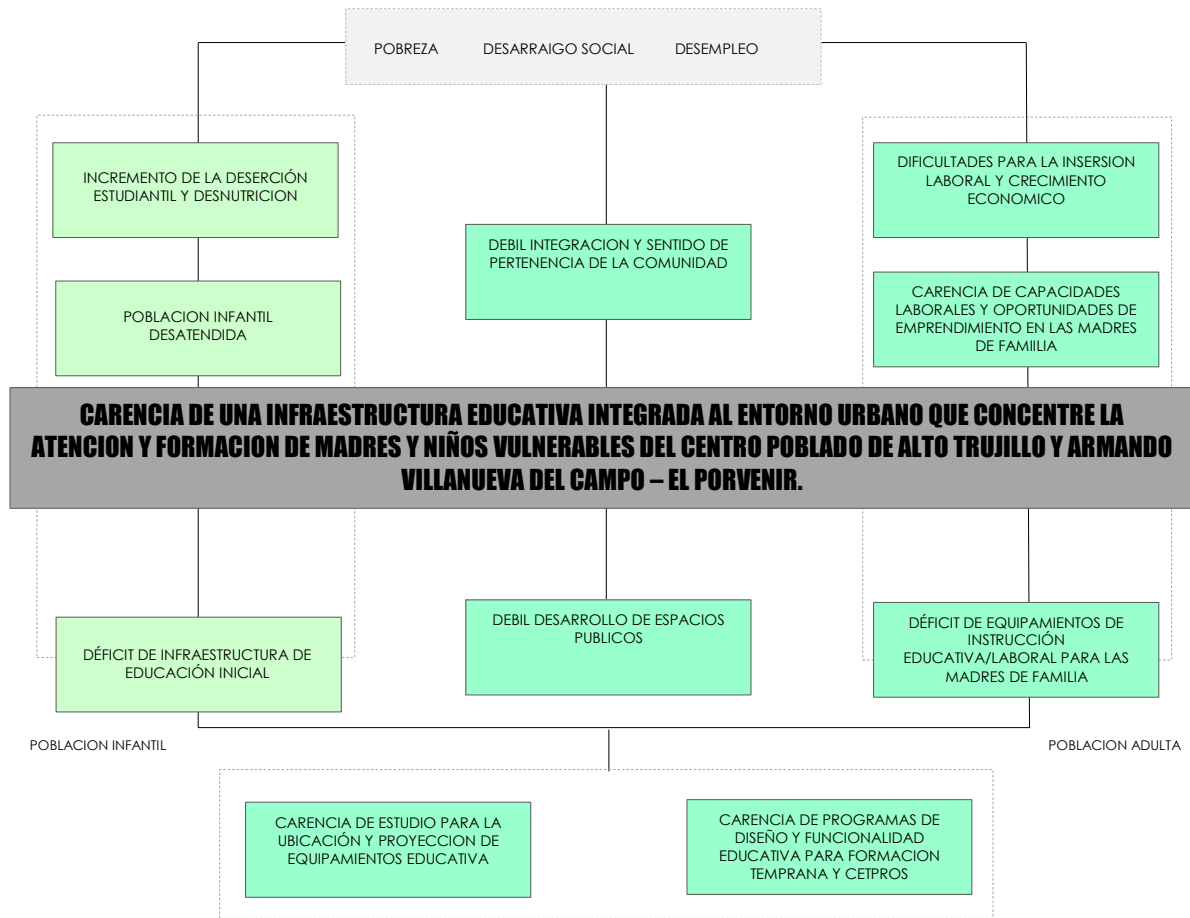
POBREZA DESARRAIGO SOCIAL DESEMPLEO

INCREMENTO DE LA DESERCIÓN ESTUDIANTIL Y DESNUTRICION

DEBIL INTEGRACION Y SENTIDO DE PERTENENCIA DE LA COMUNIDAD

DIFICULTADES PARA LA INSERSION LABORAL Y CRECIMIENTO ECONOMICO

POBLACION INFANTIL DESATENDIDA

CARENCIA DE CAPACIDADES LABORALES Y OPORTUNIDADES DE EMPRENDIMIENTO EN LAS MADRES DE FAMIILIA

CARENCIA DE UNA INFRAESTRUCTURA EDUCATIVA INTEGRADA AL ENTORNO URBANO QUE CONCENTRE LA ATENCION Y FORMACION DE MADRES Y NIÑOS VULNERABLES DEL CENTRO POBLADO DE ALTO TRUJILLO Y ARMANDO VILLANUEVA DEL CAMPO – EL PORVENIR.

DÉFICIT DE INFRAESTRUCTURA DE EDUCACIÓN INICIAL

DEBIL DESARROLLO DE ESPACIOS PUBLICOS

DÉFICIT DE EQUIPAMIENTOS DE INSTRUCCIÓN EDUCATIVA/LABORAL PARA LAS MADRES DE FAMILIA

POBLACION INFANTIL

POBLACION ADULTA

CARENCIA DE ESTUDIO PARA LA UBICACIÓN Y PROYECCION DE EQUIPAMIENTOS EDUCATIVA

CARENCIA DE PROGRAMAS DE DISEÑO Y FUNCIONALIDAD EDUCATIVA PARA FORMACION TEMPRANA Y CETPROS